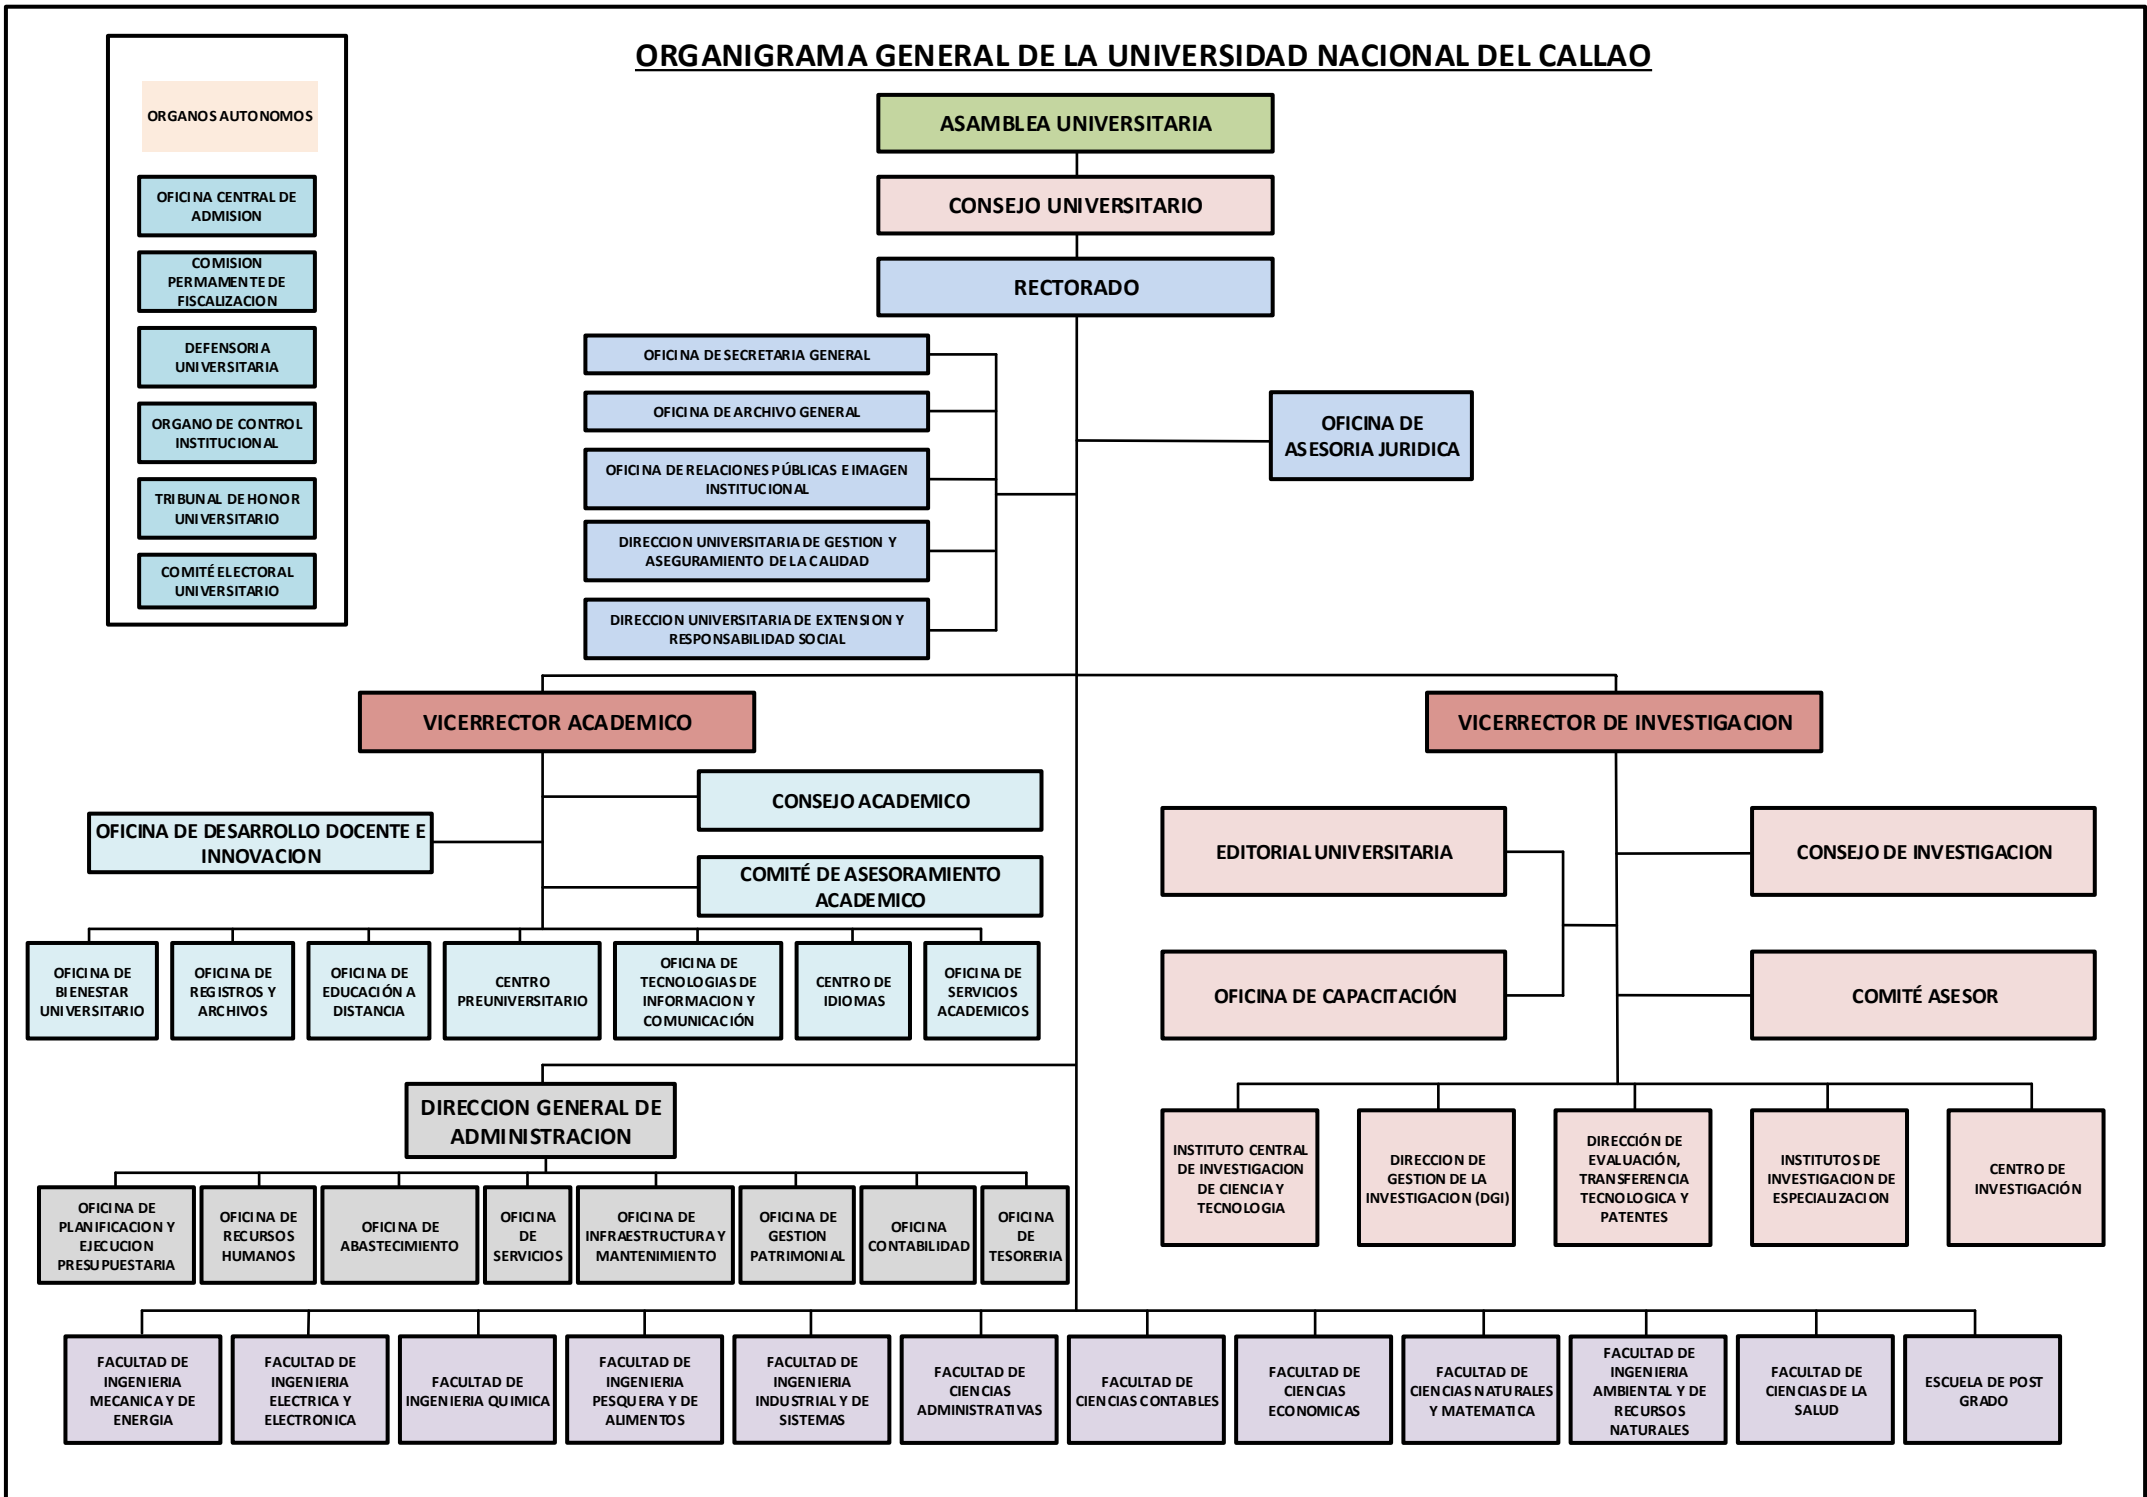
ORGANIGRAMA GENERAL DE LA UNIVERSIDAD NACIONAL DEL CALLAO

ORGANOS AUTONOMOS

OFICINA CENTRAL DE ADMISION

COMISION PERMAMENTE DE FISCALIZACION

DEFENSORIA UNIVERSITARIA

ORGANO DE CONTROL INSTITUCIONAL

TRIBUNAL DE HONOR UNIVERSITARIO

COMITÉ ELECTORAL UNIVERSITARIO

ASAMBLEA UNIVERSITARIA

CONSEJO UNIVERSITARIO

RECTORADO

OFICINA DE SECRETARIA GENERAL

OFICINA DE ARCHIVO GENERAL

OFICINA DE RELACIONES PÚBLICAS E IMAGEN INSTITUCIONAL

DIRECCION UNIVERSITARIA DE GESTION Y ASEGURAMIENTO DE LA CALIDAD

DIRECCION UNIVERSITARIA DE EXTENSION Y RESPONSABILIDAD SOCIAL

OFICINA DE ASESORIA JURIDICA

VICERRECTOR ACADEMICO

CONSEJO ACADEMICO

OFICINA DE DESARROLLO DOCENTE E INNOVACION

COMITÉ DE ASESORAMIENTO ACADEMICO

OFICINA DE BIENESTAR UNIVERSITARIO

OFICINA DE REGISTROS Y ARCHIVOS

OFICINA DE EDUCACIÓN A DISTANCIA

CENTRO PREUNIVERSITARIO

OFICINA DE TECNOLOGIAS DE INFORMACION Y COMUNICACIÓN

CENTRO DE IDIOMAS

OFICINA DE SERVICIOS ACADEMICOS

VICERRECTOR DE INVESTIGACION

EDITORIAL UNIVERSITARIA

CONSEJO DE INVESTIGACION

OFICINA DE CAPACITACIÓN

COMITÉ ASESOR

INSTITUTO CENTRAL DE INVESTIGACION DE CIENCIA Y TECNOLOGIA

DIRECCION DE GESTION DE LA INVESTIGACION (DGI)

DIRECCIÓN DE EVALUACIÓN, TRANSFERENCIA TECNOLOGICA Y PATENTES

INSTITUTOS DE INVESTIGACION DE ESPECIALIZACION

CENTRO DE INVESTIGACIÓN

DIRECCION GENERAL DE ADMINISTRACION

OFICINA DE PLANIFICACION Y EJECUCION PRESUPUESTARIA

OFICINA DE RECURSOS HUMANOS

OFICINA DE ABASTECIMIENTO

OFICINA DE SERVICIOS

OFICINA DE INFRAESTRUCTURA Y MANTENIMIENTO

OFICINA DE GESTION PATRIMONIAL

OFICINA CONTABILIDAD

OFICINA DE TESORERIA

FACULTAD DE INGENIERIA MECANICA Y DE ENERGIA

FACULTAD DE INGENIERIA ELECTRICA Y ELECTRONICA

FACULTAD DE INGENIERIA QUIMICA

FACULTAD DE INGENIERIA PESQUERA Y DE ALIMENTOS

FACULTAD DE INGENIERIA INDUSTRIAL Y DE SISTEMAS

FACULTAD DE CIENCIAS ADMINISTRATIVAS

FACULTAD DE CIENCIAS CONTABLES

FACULTAD DE CIENCIAS ECONOMICAS

FACULTAD DE CIENCIAS NATURALES Y MATEMATICA

FACULTAD DE INGENIERIA AMBIENTAL Y DE RECURSOS NATURALES

FACULTAD DE CIENCIAS DE LA SALUD

ESCUELA DE POST GRADO